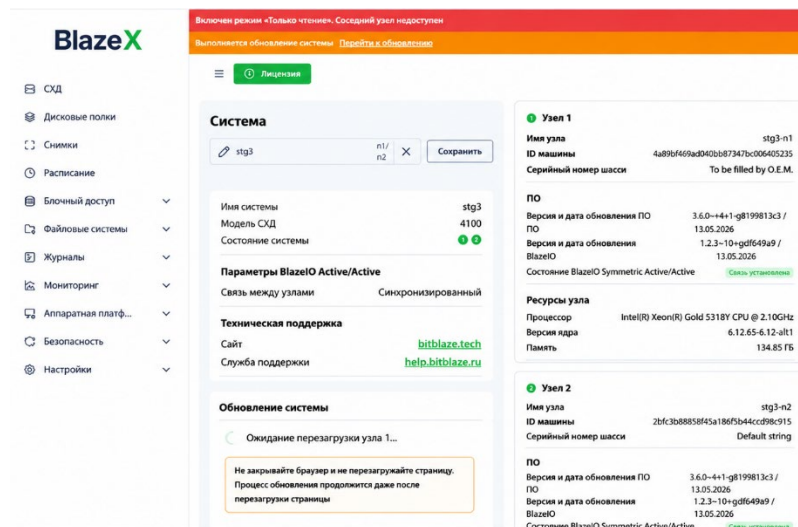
Включен режим «Только чтение». Соседний узел недоступен

Выполняется обновление системы Перейти к обновлению

BlazeX

СХД
Дисковые полки
Снимки
Расписание
Блочный доступ
Файловые системы
Журналы
Мониторинг
Аппаратная платф...
Безопасность
Настройки

Лицензия

Система

stg3 n1/n2 Сохранить

| | |
|---|---|
| Имя системы | stg3 |
| Модель СХД | 4100 |
| Состояние системы | 1 2 |

Параметры BlazeIO Active/Active

| | |
|---|---|
| Связь между узлами | Синхронизированный |

Техническая поддержка

| | |
|---|---|
| Сайт | bitblaze.tech |
| Служба поддержки | help.bitblaze.ru |

Обновление системы

Ожидание перезагрузки узла 1...

Не закрывайте браузер и не перезагружайте страницу. Процесс обновления продолжится даже после перезагрузки страницы

1 Узел 1

| | |
|---|---|
| Имя узла | stg3-n1 |
| ID машины | 4a89bf469ad040bb87347bc006405235 |
| Серийный номер шасси | To be filled by O.E.M. |

ПО

| | |
|---|---|
| Версия и дата обновления ПО | 3.6.0~+4+1-g8199813c3 / 13.05.2026 |
| Версия и дата обновления BlazeIO | 1.2.3~10+gdf649a9 / 13.05.2026 |
| Состояние BlazeIO Symmetric Active/Active | Связь установлена |

Ресурсы узла

| | |
|---|---|
| Процессор | Intel(R) Xeon(R) Gold 5318Y CPU @ 2.10GHz |
| Версия ядра | 6.12.65-6.12-alt1 |
| Память | 134.85 ГБ |

2 Узел 2

| | |
|---|---|
| Имя узла | stg3-n2 |
| ID машины | 2bfc3b88858f45a186f5b44ccd98c915 |
| Серийный номер шасси | Default string |

ПО

| | |
|---|---|
| Версия и дата обновления ПО | 3.6.0~+4+1-g8199813c3 / 13.05.2026 |
| Версия и дата обновления BlazeIO | 1.2.3~10+gdf649a9 / 13.05.2026 |
| Состояние BlazeIO Symmetric Active/Active | Связь установлена |